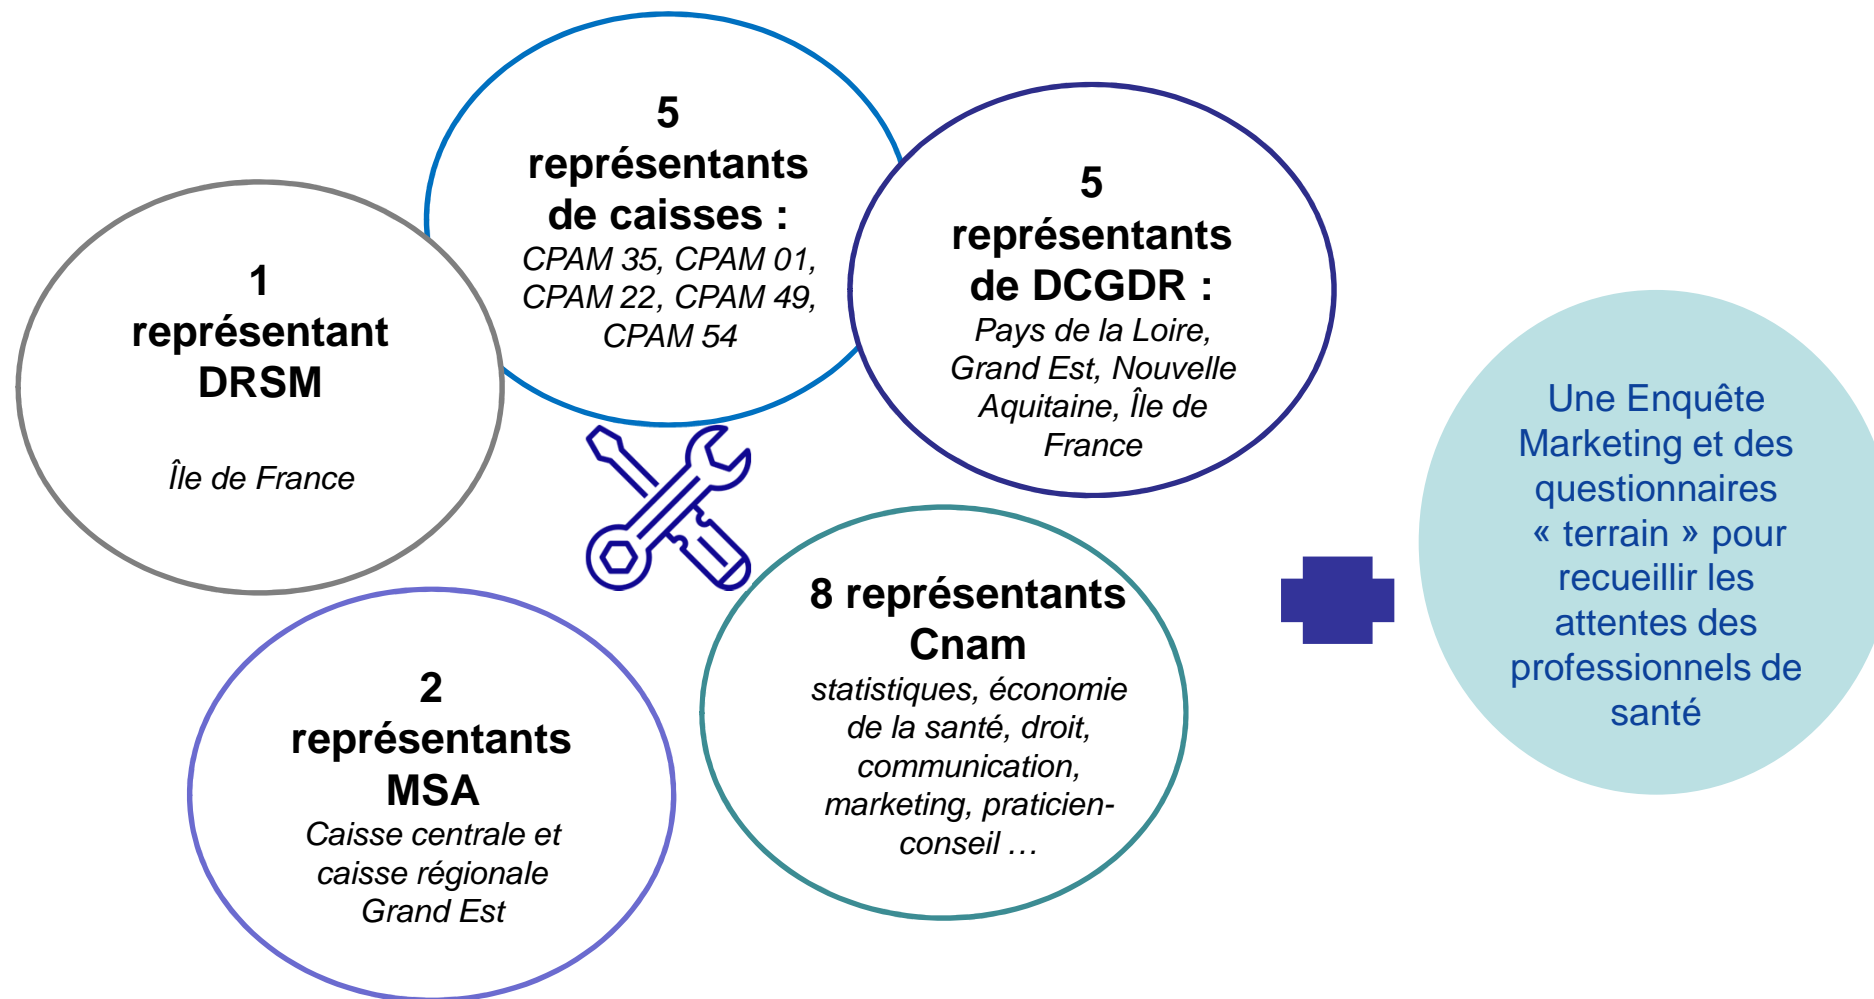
1 représentant DRSM

Île de France

5 représentants de caisses :
CPAM 35, CPAM 01, CPAM 22, CPAM 49, CPAM 54

5 représentants de DCGDR :
Pays de la Loire, Grand Est, Nouvelle Aquitaine, Île de France

2 représentants MSA
Caisse centrale et caisse régionale Grand Est

8 représentants Cnam
statistiques, économie de la santé, droit, communication, marketing, praticien-conseil …

Une Enquête Marketing et des questionnaires « terrain » pour recueillir les attentes des professionnels de santé